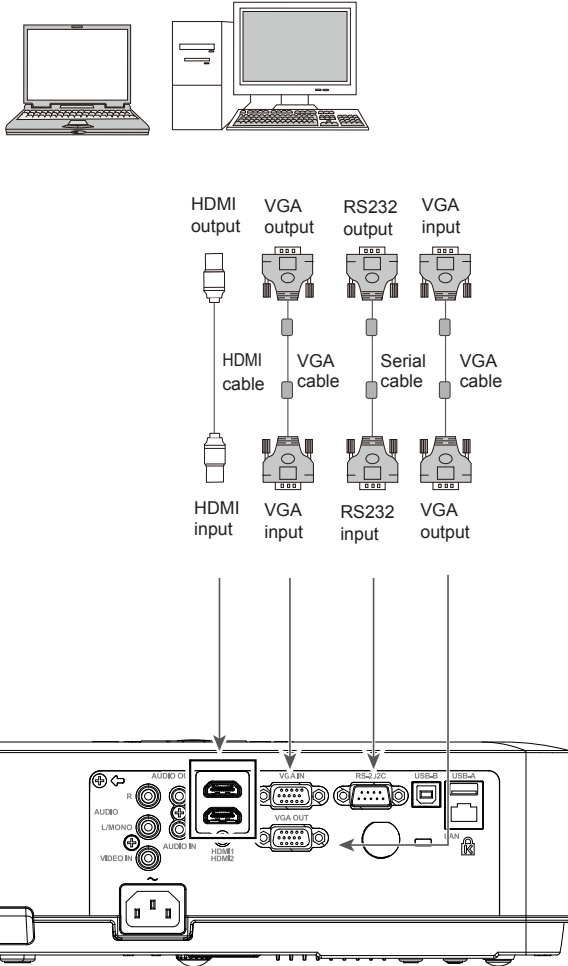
HDMI output

VGA output

RS232 output

VGA input

HDMI cable

VGA cable

Serial cable

VGA cable

HDMI input

VGA input

RS232 input

VGA output

AUDIO OUT

R

AUDIO

L/MONO

VIDEO IN

AUDIO IN

HDMI1

HDMI2

VGA IN

VGA OUT

RS-232C

USB-B

USB-A

LAN